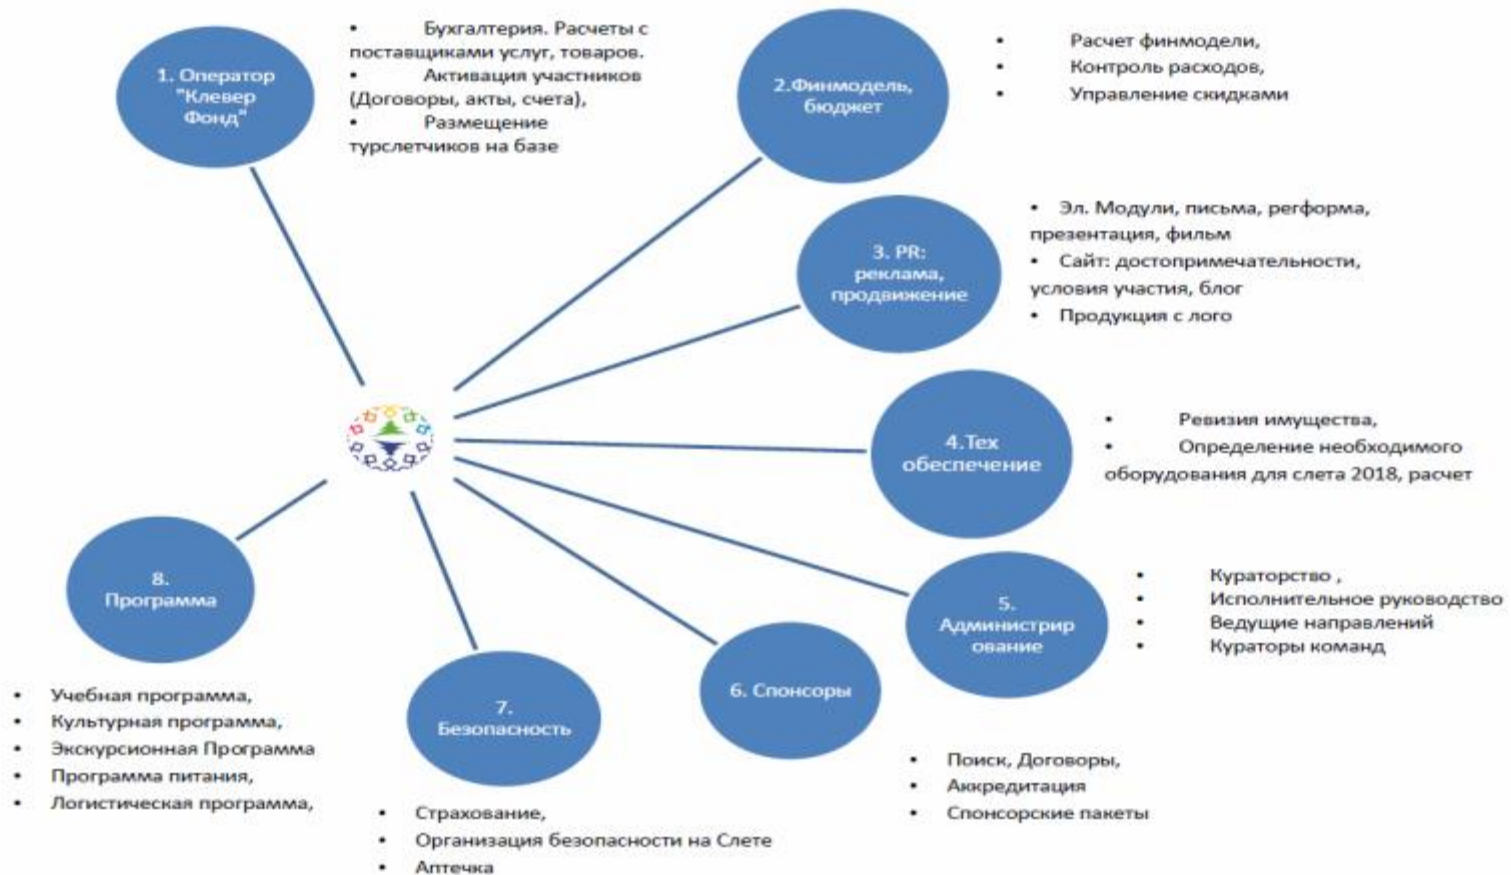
1. Оператор "Клевер Фонд"

• Бухгалтерия. Расчеты с поставщиками услуг, товаров.
• Активация участников (Договоры, акты, счета),
• Размещение турслетчиков на базе

2.Финмодель, бюджет

• Расчет финмодели,
• Контроль расходов,
• Управление скидками

3. PR: реклама, продвижение

• Эл. Модули, письма, регформа, презентация, фильм
• Сайт: достопримечательности, условия участия, блог
• Продукция с лого

4.Тех обеспечение

• Ревизия имущества,
• Определение необходимого оборудования для слета 2018, расчет

5. Администрирование

• Кураторство ,
• Исполнительное руководство
• Ведущие направлений
• Кураторы команд

6. Спонсоры

• Поиск, Договоры,
• Аккредитация
• Спонсорские пакеты

7. Безопасность

• Страхование,
• Организация безопасности на Слете
• Аптечка

8. Программа

• Учебная программа,
• Культурная программа,
• Экскурсионная Программа
• Программа питания,
• Логистическая программа,